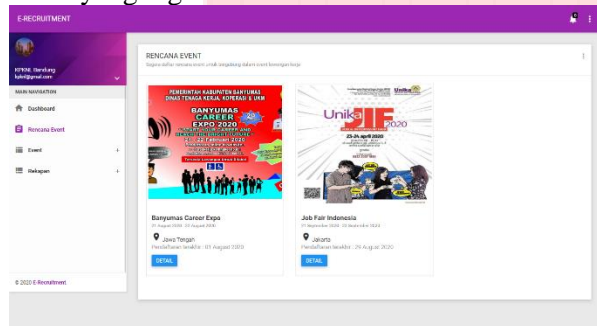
E-RECRUITMENT

BPKNL Bandung
bpkn@gmail.com

MAIN NAVIGATION

Dashboard

Rencana Event

Event

Rekapan

© 2020 E-Recruitment

RENCANA EVENT

Segera daftar rencana event untuk singgahkan dalam event bersangkutan

PEMERINTAH KABUPATEN BANYUMAS
DINAS TENAGA KERJA, KOPERASI & UKM

BANYUMAS
CAREER
EXPO 2020

Banyumas Career Expo

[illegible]

Jawa Tengah

Pendaftaran terakhir : 05 August 2020

DETAIL

Unika JF 2020

23-24 april 2020

Job Fair Indonesia

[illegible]

Jakarta

Pendaftaran terakhir : 29 August 2020

DETAIL